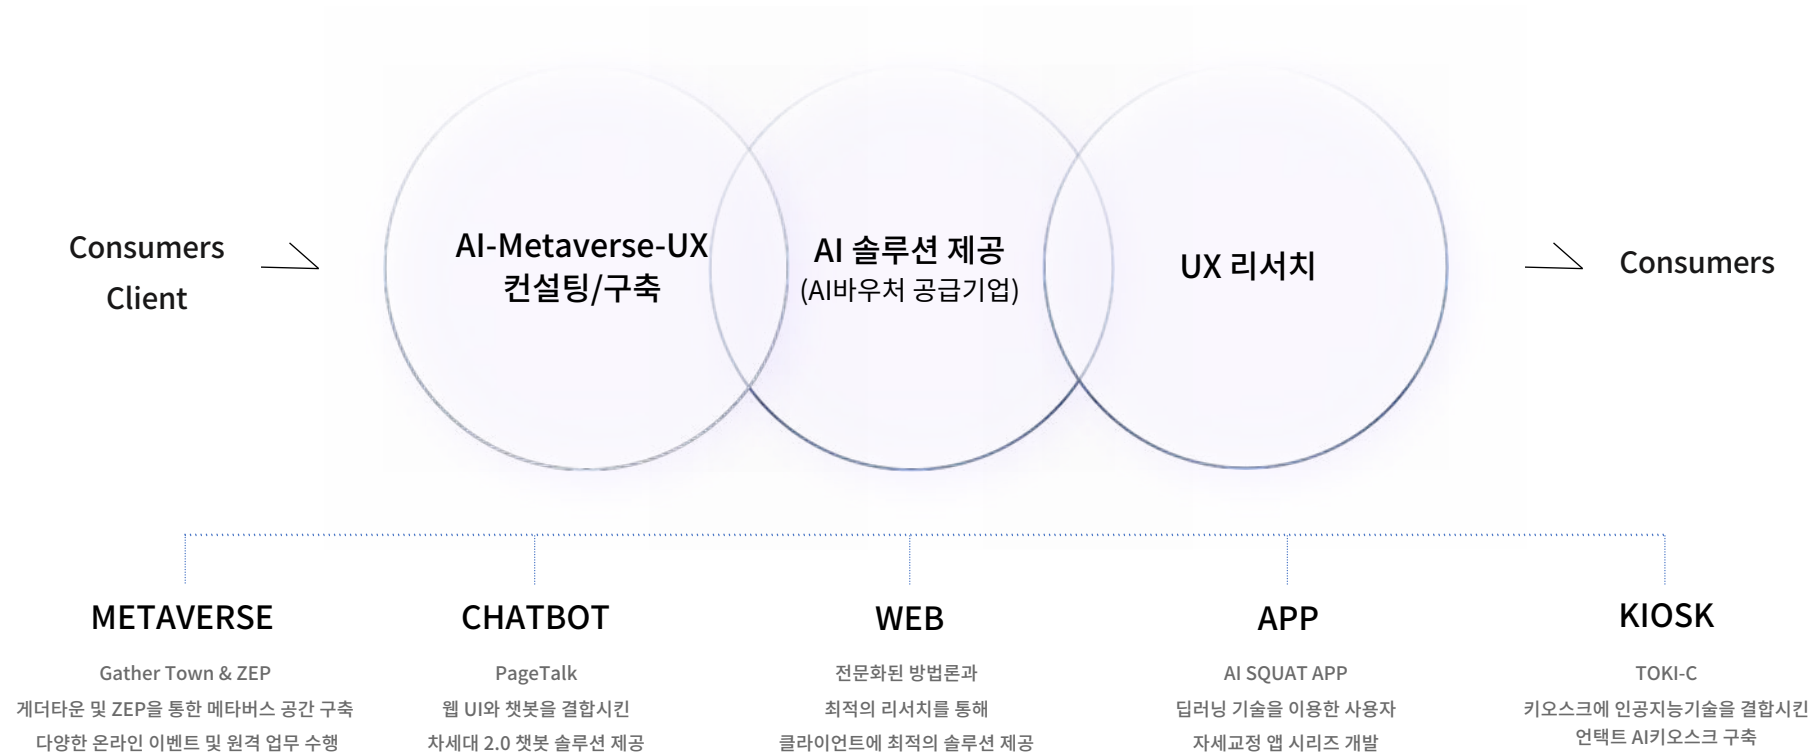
Consumers
Client

AI-Metaverse-UX
컨설팅/구축

AI 솔루션 제공
(AI바우처 공급기업)

UX 리서치

Consumers

METAVERSE

Gather Town & ZEP
게더타운 및 ZEP을 통한 메타버스 공간 구축
다양한 온라인 이벤트 및 원격 업무 수행

CHATBOT

PageTalk
웹 UI와 챗봇을 결합시킨
차세대 2.0 챗봇 솔루션 제공

WEB

전문화된 방법론과
최적의 리서치를 통해
클라이언트에 최적의 솔루션 제공

APP

AI SQUAT APP
딥러닝 기술을 이용한 사용자
자세교정 앱 시리즈 개발

KIOSK

TOKI-C
키오스크에 인공지능기술을 결합시킨
언택트 AI키오스크 구축